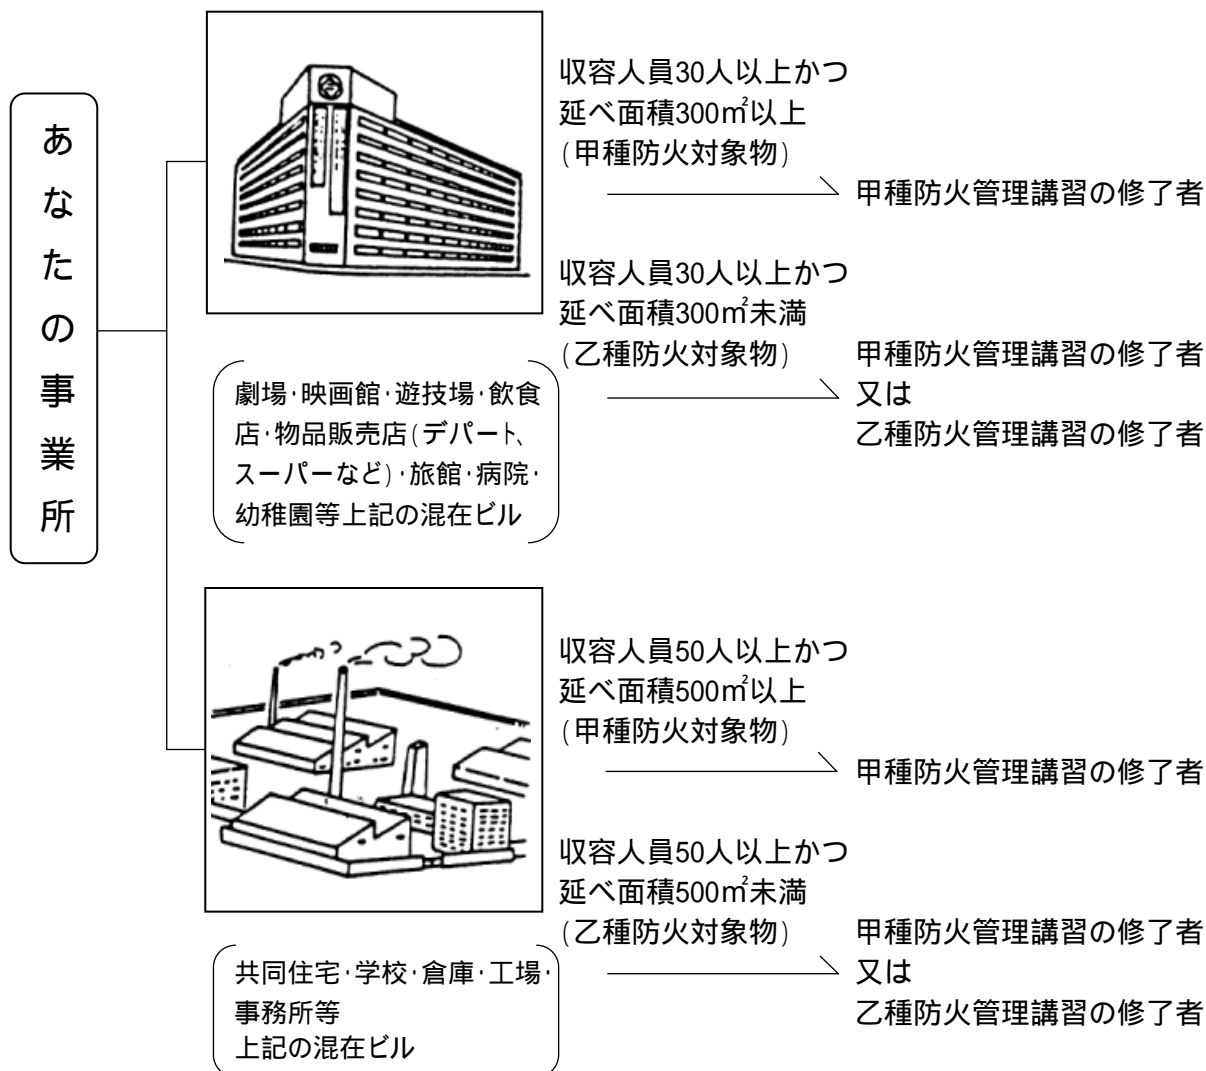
あなたの事業所

収容人員30人以上かつ
延べ面積300㎡以上
(甲種防火対象物)
甲種防火管理講習の修了者

収容人員30人以上かつ
延べ面積300㎡未満
(乙種防火対象物)
甲種防火管理講習の修了者
又は
乙種防火管理講習の修了者

劇場·映画館·遊技場·飲食店·物品販売店(デパート、スーパーなど)·旅館·病院·幼稚園等上記の混在ビル

収容人員50人以上かつ
延べ面積500㎡以上
(甲種防火対象物)
甲種防火管理講習の修了者

収容人員50人以上かつ
延べ面積500㎡未満
(乙種防火対象物)
甲種防火管理講習の修了者
又は
乙種防火管理講習の修了者

共同住宅·学校·倉庫·工場·事務所等
上記の混在ビル